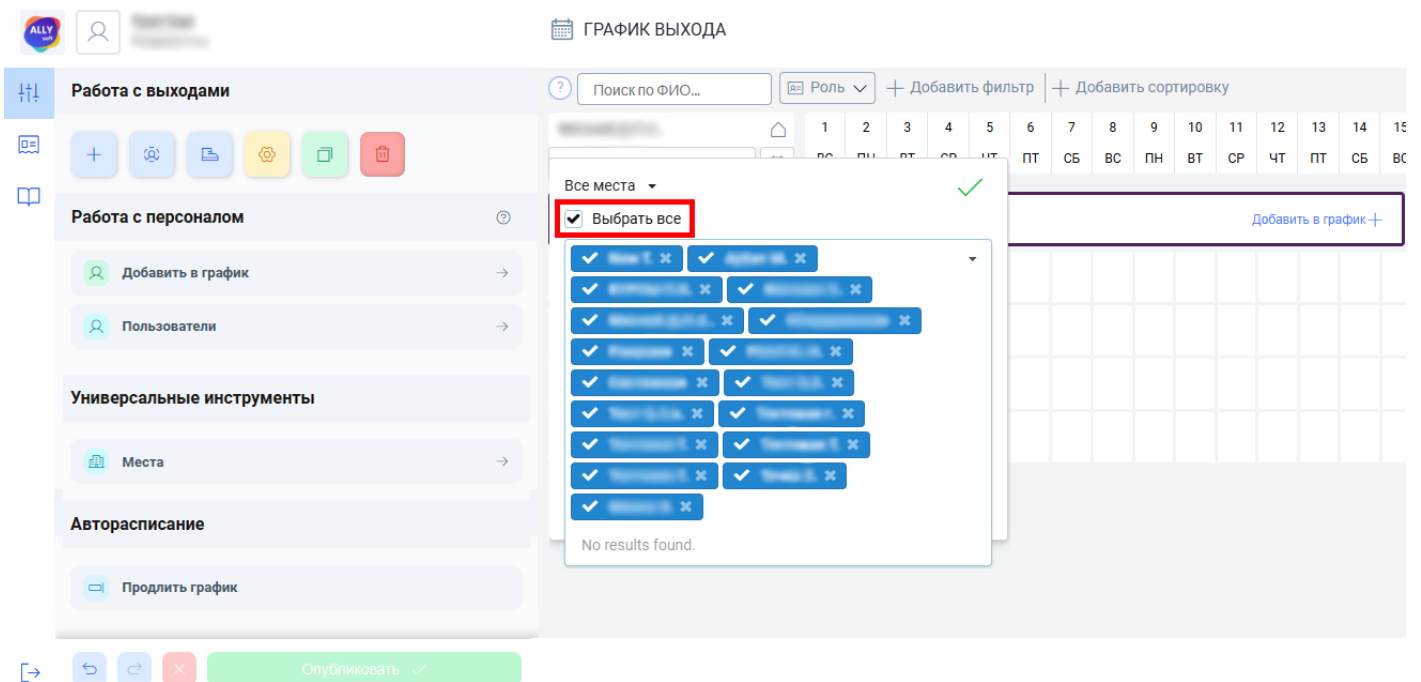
ALLY soft

ГРАФИК ВЫХОДА

Работа с выходами

Поиск по ФИО...

Роль

Добавить фильтр

Добавить сортировку

| 1 | 2 | 3 | 4 | 5 | 6 | 7 | 8 | 9 | 10 | 11 | 12 | 13 | 14 | 15 |
|---|---|---|---|---|---|---|---|---|---|---|---|---|---|---|
| ВС | ПН | ВТ | СР | ЧТ | ПТ | СБ | ВС | ПН | ВТ | СР | ЧТ | ПТ | СБ | ВС |

Все места

Выбрать все

Добавить в график

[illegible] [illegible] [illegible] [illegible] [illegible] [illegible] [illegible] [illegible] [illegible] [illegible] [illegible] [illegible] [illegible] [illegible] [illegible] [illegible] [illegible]

No results found.

Работа с персоналом

Добавить в график

Пользователи

Универсальные инструменты

Места

Авторасписание

Продлить график

Опубликовать